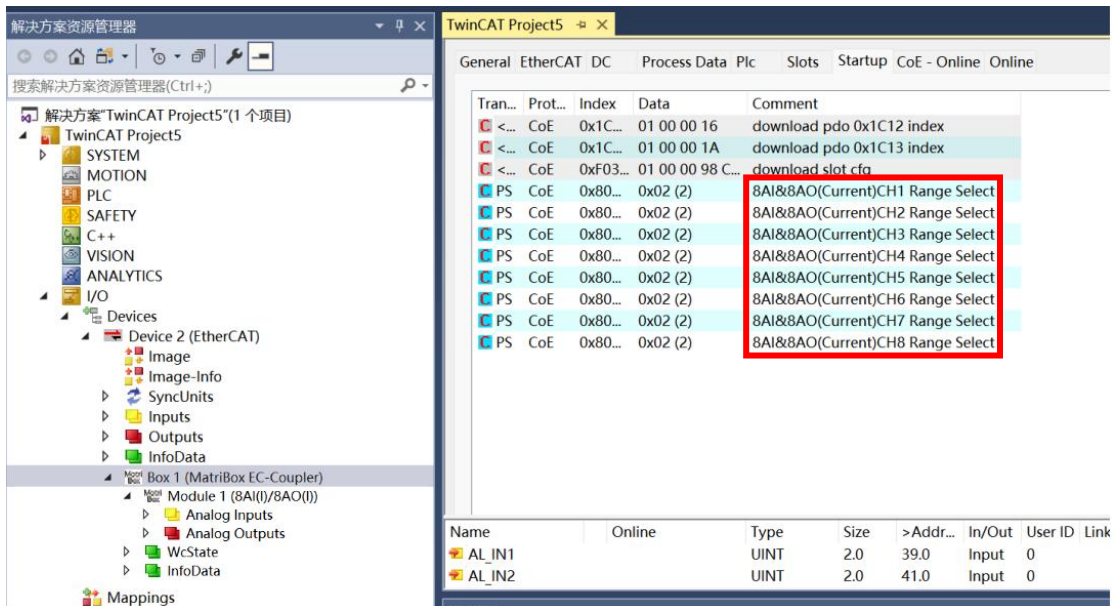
解决方案资源管理器 ▾ ꟼ ×

搜索解决方案资源管理器(Ctrl+;)

解决方案"TwinCAT Project5"(1 个项目)
TwinCAT Project5
SYSTEM
MOTION
PLC
SAFETY
C++
VISION
ANALYTICS
I/O
Devices
Device 2 (EtherCAT)
Image
Image-Info
SyncUnits
Inputs
Outputs
InfoData
Box 1 (MatriBox EC-Coupler)
Module 1 (8AI(I)/8AO(I))
Analog Inputs
Analog Outputs
WcState
InfoData
Mappings

TwinCAT Project5 ×

General EtherCAT DC Process Data Plc Slots Startup CoE - Online Online

| Tran... | Prot... | Index | Data | Comment |
|---|---|---|---|---|
| C <... | CoE | 0x1C... | 01 00 00 16 | download pdo 0x1C12 index |
| C <... | CoE | 0x1C... | 01 00 00 1A | download pdo 0x1C13 index |
| C <... | CoE | 0xF03... | 01 00 00 98 C... | download slot cfg |
| C PS | CoE | 0x80... | 0x02 (2) | 8AI&8AO(Current)CH1 Range Select |
| C PS | CoE | 0x80... | 0x02 (2) | 8AI&8AO(Current)CH2 Range Select |
| C PS | CoE | 0x80... | 0x02 (2) | 8AI&8AO(Current)CH3 Range Select |
| C PS | CoE | 0x80... | 0x02 (2) | 8AI&8AO(Current)CH4 Range Select |
| C PS | CoE | 0x80... | 0x02 (2) | 8AI&8AO(Current)CH5 Range Select |
| C PS | CoE | 0x80... | 0x02 (2) | 8AI&8AO(Current)CH6 Range Select |
| C PS | CoE | 0x80... | 0x02 (2) | 8AI&8AO(Current)CH7 Range Select |
| C PS | CoE | 0x80... | 0x02 (2) | 8AI&8AO(Current)CH8 Range Select |

| Name | Online | Type | Size | >Addr... | In/Out | User ID | Link |
|---|---|---|---|---|---|---|---|
| AI_IN1 | | UINT | 2.0 | 39.0 | Input | 0 | |
| AI_IN2 | | UINT | 2.0 | 41.0 | Input | 0 | |